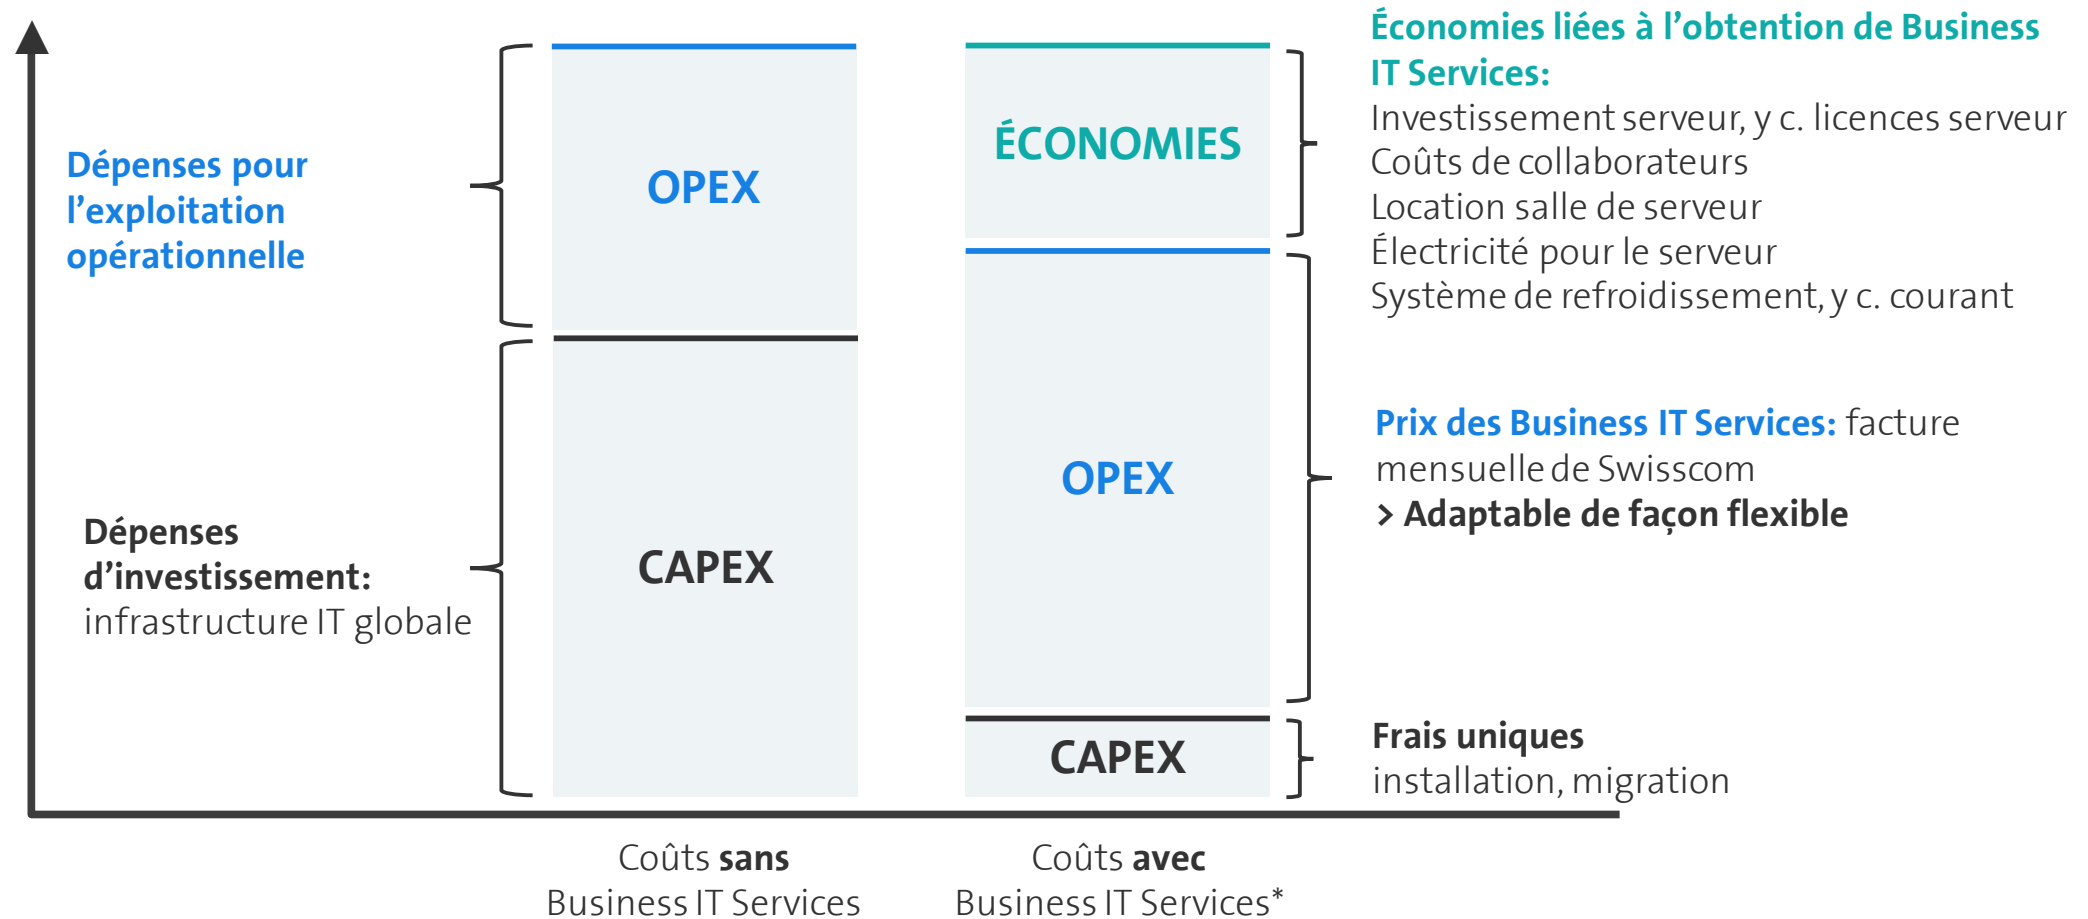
Dépenses pour l’exploitation opérationnelle

OPEX

ÉCONOMIES

Économies liées à l’obtention de Business IT Services:
Investissement serveur, y c. licences serveur
Coûts de collaborateurs
Location salle de serveur
Électricité pour le serveur
Système de refroidissement, y c. courant

OPEX

Prix des Business IT Services: facture mensuelle de Swisscom
> Adaptable de façon flexible

Dépenses d’investissement: infrastructure IT globale

CAPEX

CAPEX

Frais uniques
installation, migration

Coûts sans Business IT Services

Coûts avec Business IT Services*